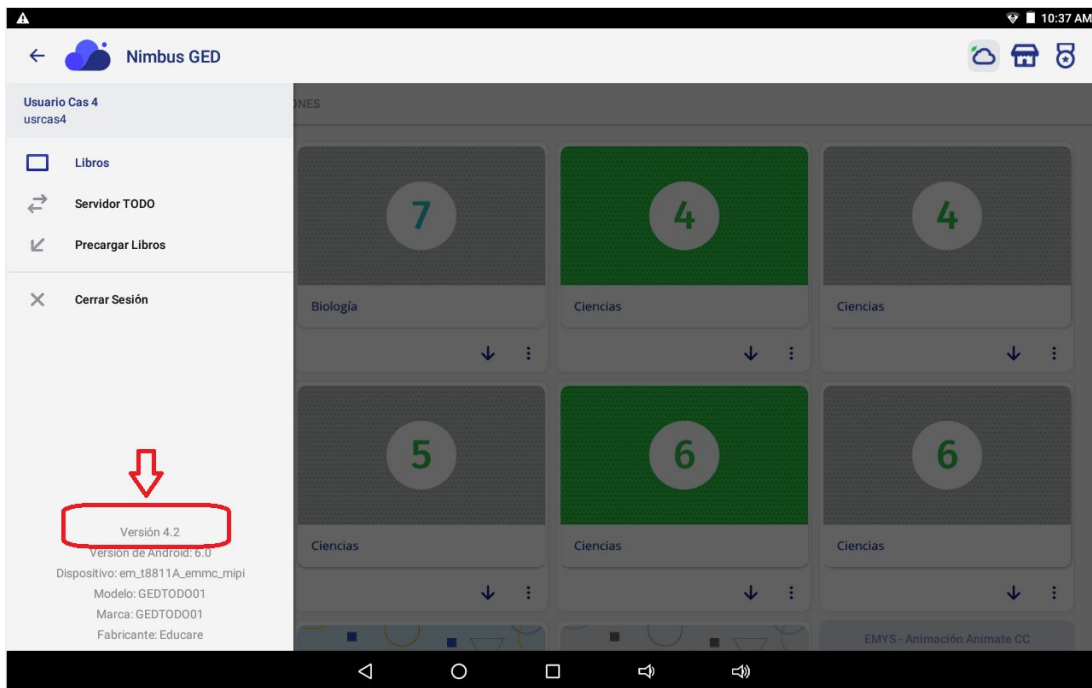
10:37 AM

Nimbus GED

Usuario Cas 4
usrcas4

Libros
Servidor TODO
Precargar Libros

Cerrar Sesión

Versión 4.2
Versión de Android: 6.0
Dispositivo: em_t8811A_emmc_mipi
Modelo: GEDTODO01
Marca: GEDTODO01
Fabricante: Educare

ONES

7
Biología

4
Ciencias

4
Ciencias

5
Ciencias

6
Ciencias

6
Ciencias

EMYS - Animación Animate CC